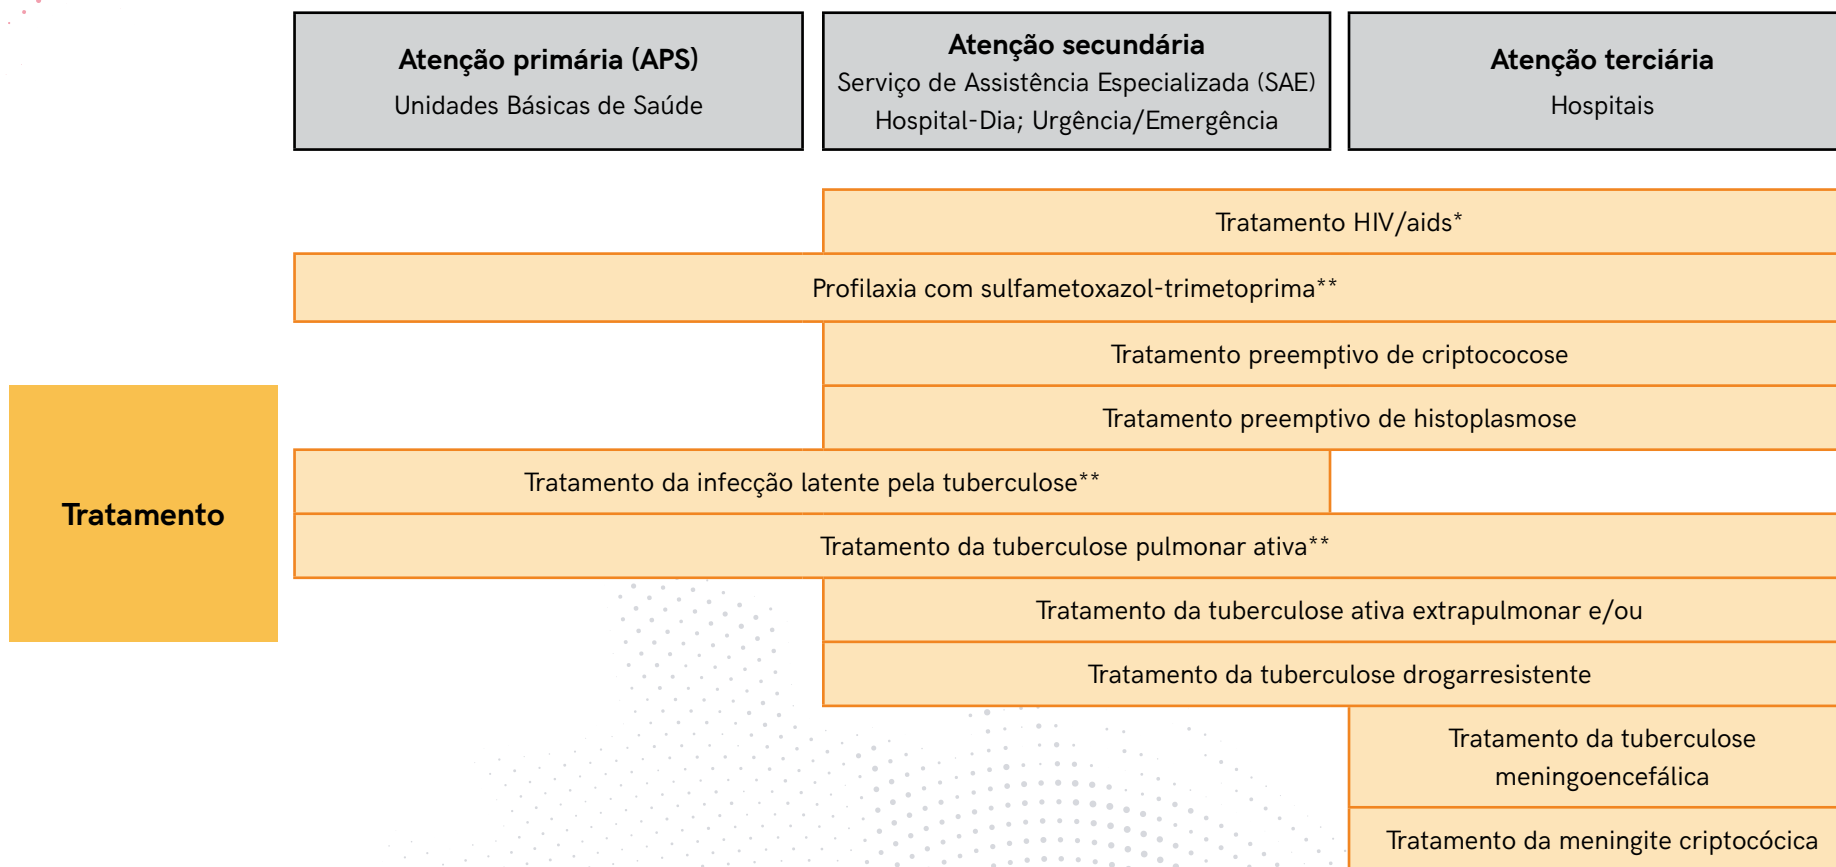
Atenção primária (APS)
Unidades Básicas de Saúde

Atenção secundária
Serviço de Assistência Especializada (SAE)
Hospital-Dia; Urgência/Emergência

Atenção terciária
Hospitais

Tratamento

Tratamento HIV/aids*

Profilaxia com sulfametoxazol-trimetoprima**

Tratamento preemptivo de criptococose

Tratamento preemptivo de histoplasmose

Tratamento da infecção latente pela tuberculose**

Tratamento da tuberculose pulmonar ativa**

Tratamento da tuberculose ativa extrapulmonar e/ou

Tratamento da tuberculose drogarresistente

Tratamento da tuberculose meningoencefálica

Tratamento da meningite criptocócica